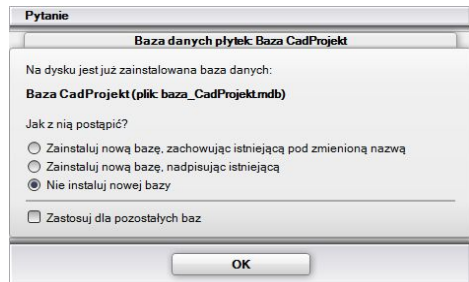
Pytanie

Baza danych płytek: Baza CadProjekt

Na dysku jest już zainstalowana baza danych:

Baza CadProjekt (plik: baza_CadProjekt.mdb)

Jak z nią postąpić?

Zainstaluj nową bazę, zachowując istniejącą pod zmienioną nazwą

Zainstaluj nową bazę, nadpisując istniejącą

Nie instaluj nowej bazy

Zastosuj dla pozostałych baz

OK